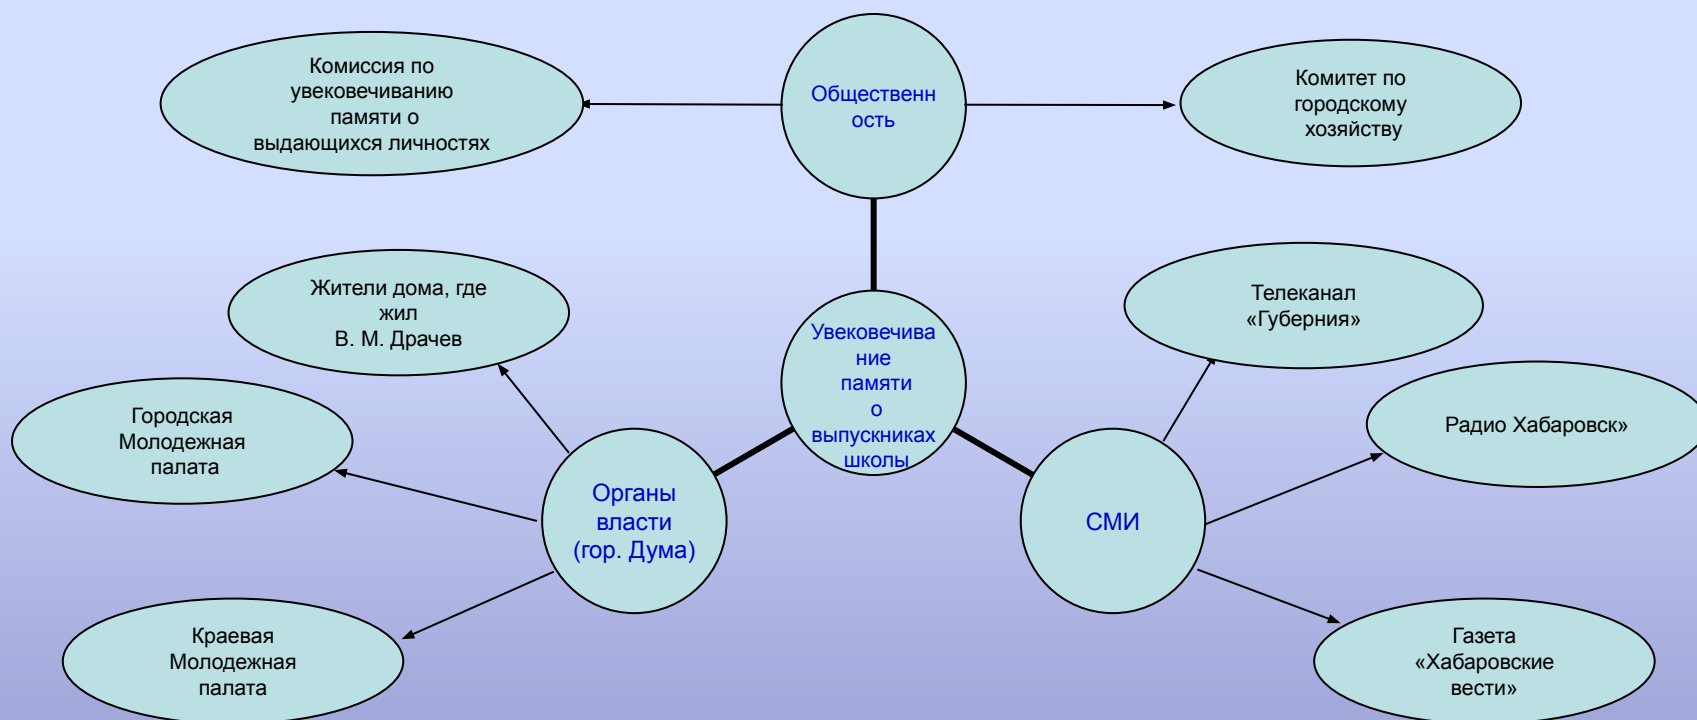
Комиссия по увековечиванию памяти о выдающихся личностях

Общественность

Комитет по городскому хозяйству

Жители дома, где жил В. М. Драчев

Увековечивание памяти о выпускниках школы

Телеканал «Губерния»

Городская Молодежная палата

Радио Хабаровск»

Органы власти (гор. Дума)

СМИ

Краевая Молодежная палата

Газета «Хабаровские вести»